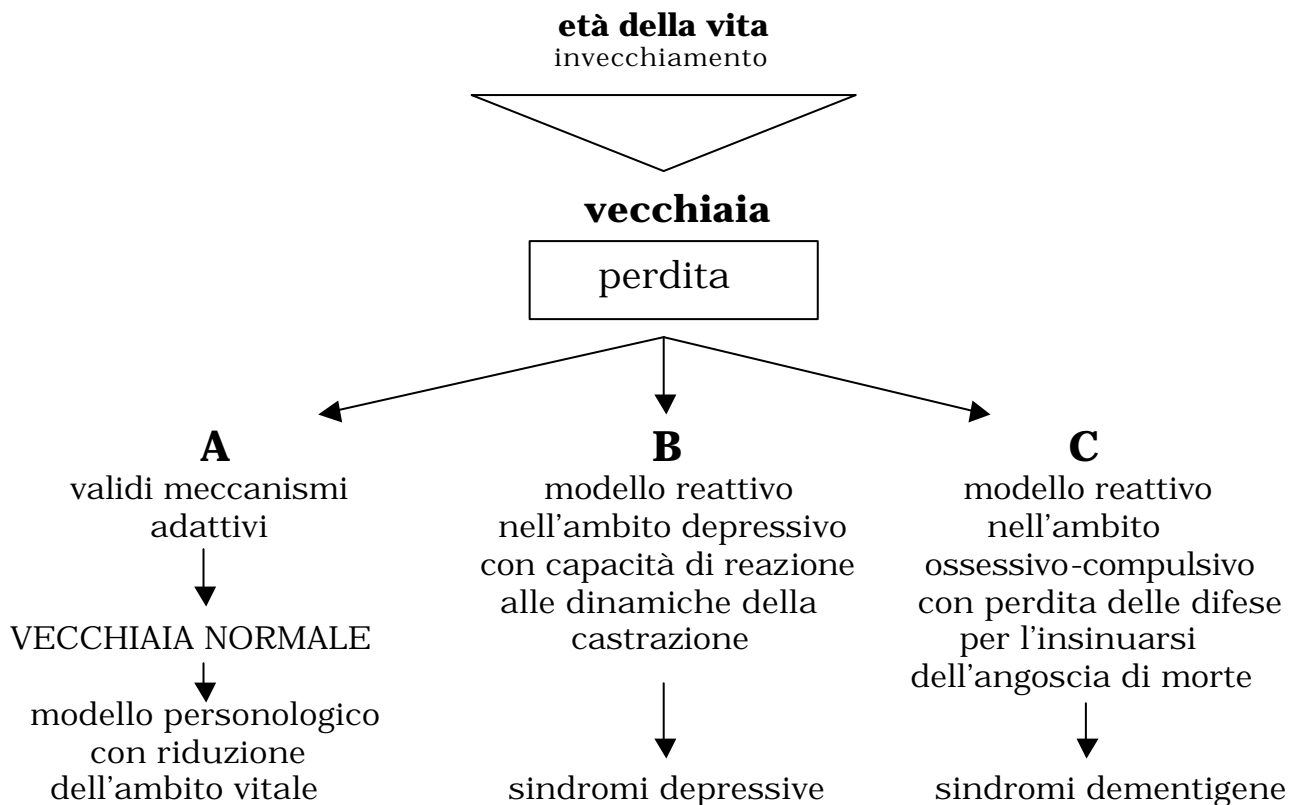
**età della vita**
invecchiamento

**vecchiaia**

perdita

**A**
validi meccanismi adattivi

VECCHIAIA NORMALE

modello personologico con riduzione dell'ambito vitale

**B**
modello reattivo nell'ambito depressivo con capacità di reazione alle dinamiche della castrazione

sindromi depressive

**C**
modello reattivo nell'ambito ossessivo-compulsivo con perdita delle difese per l'insinuarsi dell'angoscia di morte

sindromi dementigene